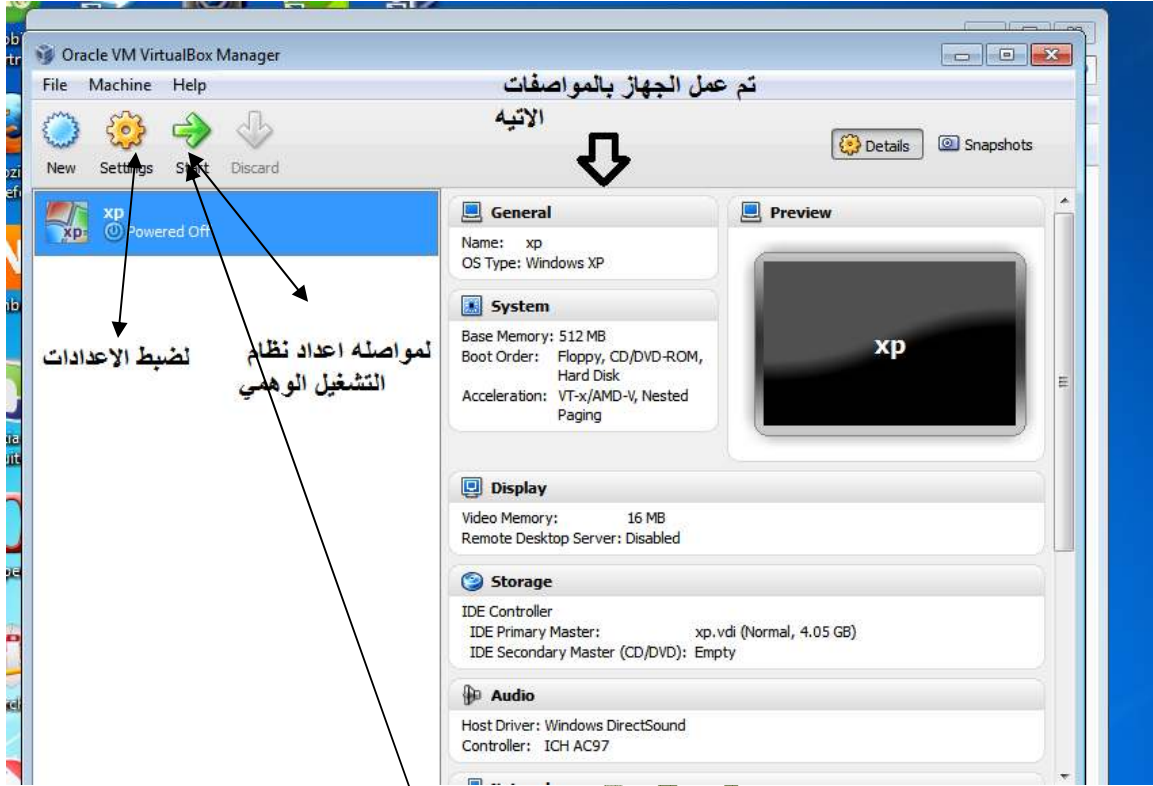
Oracle VM VirtualBox Manager

File Machine Help

تم عمل الجهاز بالمواصفات الاتيه

New Settings Start Discard

Details Snapshots

xp
Powered Off

لضبط الاعدادات

لمواصله اعداد نظام التشغيل الوهمي

General
Name: xp
OS Type: Windows XP

Preview

xp

System
Base Memory: 512 MB
Boot Order: Floppy, CD/DVD-ROM, Hard Disk
Acceleration: VT-x/AMD-V, Nested Paging

Display
Video Memory: 16 MB
Remote Desktop Server: Disabled

Storage
IDE Controller
IDE Primary Master: xp.vdi (Normal, 4.05 GB)
IDE Secondary Master (CD/DVD): Empty

Audio
Host Driver: Windows DirectSound
Controller: ICH AC97